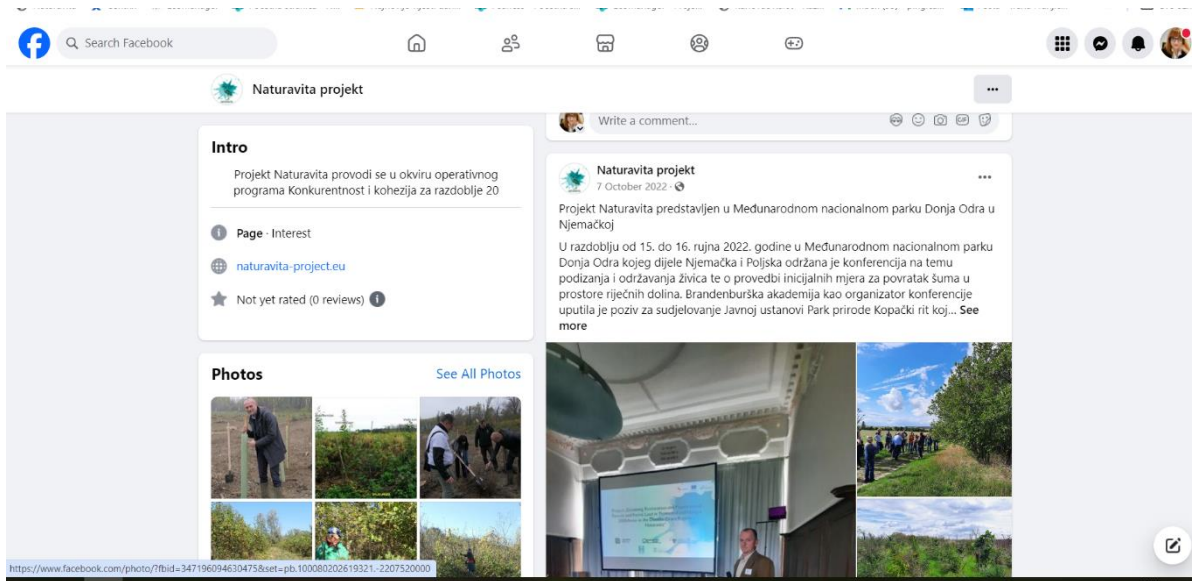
Search Facebook

Naturavita projekt

...

Write a comment...

Intro

Projekt Naturavita provodi se u okviru operativnog programa Konkurentnost i kohezija za razdoblje 20

Page · Interest

naturavita-project.eu

Not yet rated (0 reviews)

Photos

See All Photos

Naturavita projekt
7 October 2022 ·

...

Projekt Naturavita predstavljen u Međunarodnom nacionalnom parku Donja Odra u Njemačkoj

U razdoblju od 15. do 16. rujna 2022. godine u Međunarodnom nacionalnom parku Donja Odra kojeg dijele Njemačka i Poljska održana je konferencija na temu podizanja i održavanja živica te o provedbi inicijalnih mjera za povratak šuma u prostore riječnih dolina. Brandenburška akademija kao organizator konferencije uputila je poziv za sudjelovanje Javnoj ustanovi Park prirode Kopački rit koj... See more

https://www.facebook.com/photo/?fbid=347196094630475&set=pb.100080202619321.-2207520000